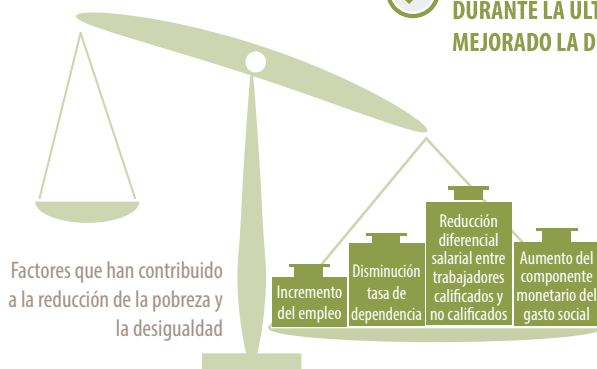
DURANTE LA ULT
MEJORADO LA D

Factores que han contribuido a la reducción de la pobreza y la desigualdad

Incremento del empleo

Disminución tasa de dependencia

Reducción diferencial salarial entre trabajadores calificados y no calificados

Aumento del componente monetario del gasto social